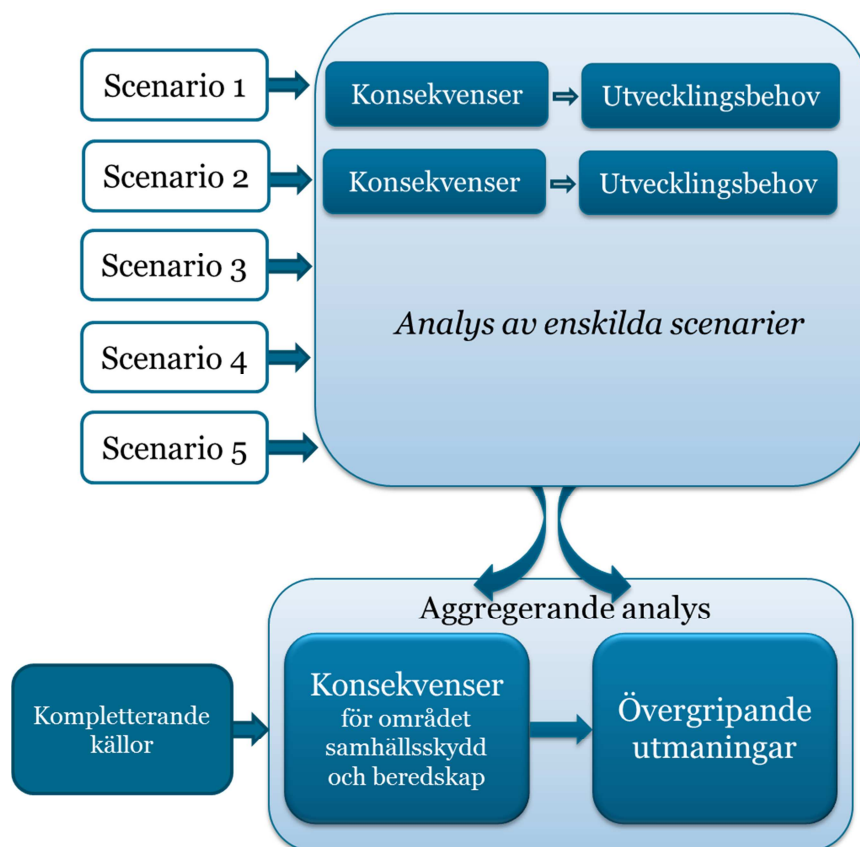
Scenario 1

Scenario 2

Scenario 3

Scenario 4

Scenario 5

Konsekvenser ⇒ Utvecklingsbehov

Konsekvenser ⇒ Utvecklingsbehov

Analys av enskilda scenarier

Aggregerande analys

Kompletterande källor

Konsekvenser för området samhällsskydd och beredskap

Övergripande utmaningar